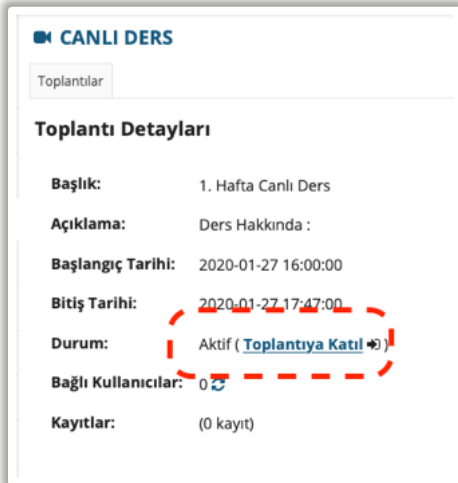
CANLI DERS

Toplantılar

Toplantı Detayları

| | |
|---|---|
| Başlık: | 1. Hafta Canlı Ders |
| Açıklama: | Ders Hakkında : |
| Başlangıç Tarihi: | 2020-01-27 16:00:00 |
| Bitiş Tarihi: | 2020-01-27 17:47:00 |
| Durum: | Aktif ( Toplantıya Katıl ) |
| Bağlı Kullanıcılar: | 0 |
| Kayıtlar: | (0 kayıt) |